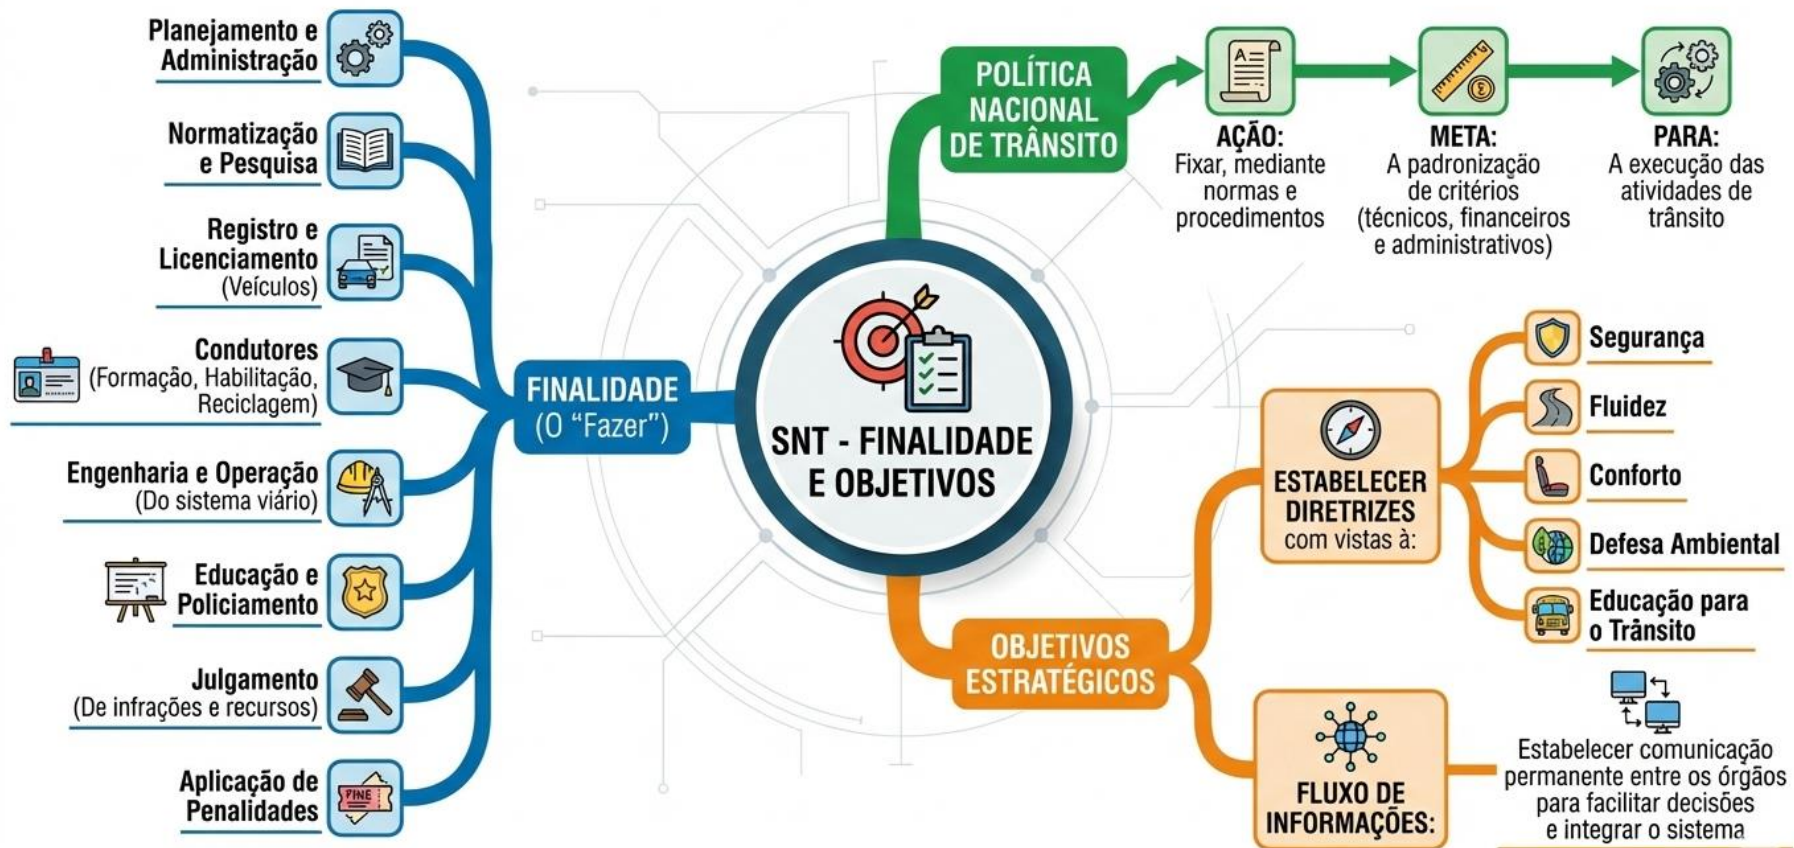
SNT - FINALIDADE E OBJETIVOS

FINALIDADE
(O "Fazer")

Planejamento e Administração

Normatização e Pesquisa

Registro e Licenciamento
(Veículos)

Condutores
(Formação, Habilitação, Reciclagem)

Engenharia e Operação
(Do sistema viário)

Educação e Policiamento

Julgamento
(De infrações e recursos)

Aplicação de Penalidades

FINE

POLÍTICA NACIONAL DE TRÂNSITO

AÇÃO:
Fixar, mediante normas e procedimentos

META:
A padronização de critérios (técnicos, financeiros e administrativos)

PARA:
A execução das atividades de trânsito

OBJETIVOS ESTRATÉGICOS

ESTABELECER DIRETRIZES com vistas à:

Segurança

Fluidez

Conforto

Defesa Ambiental

Educação para o Trânsito

FLUXO DE INFORMAÇÕES:

Estabelecer comunicação permanente entre os órgãos para facilitar decisões e integrar o sistema